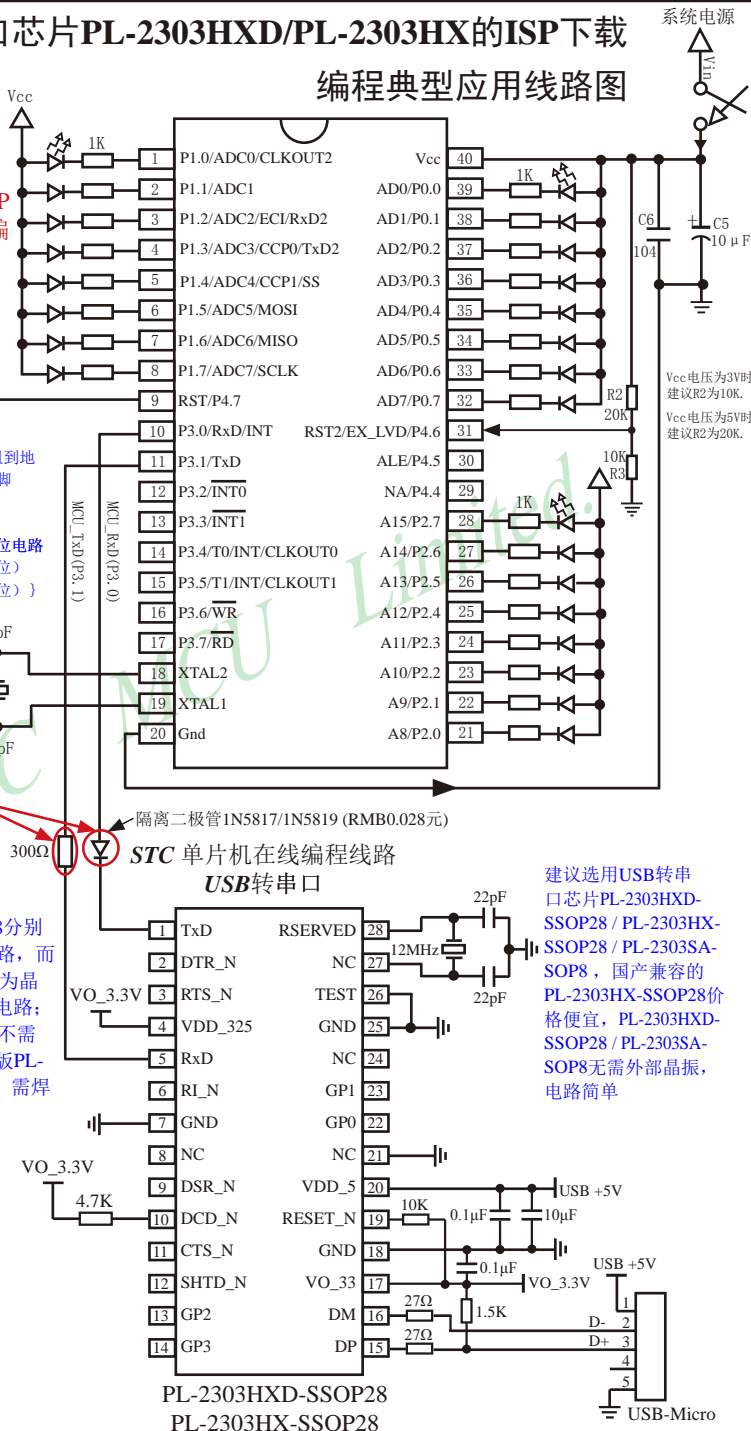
口芯片PL-2303HXD/PL-2303HX的ISP下载
编程典型应用线路图

系统电源
Vin
Vcc
1K
P
编

| | | | |
|---|---|---|---|
| 1 | P1.0/ADC0/CLKOUT2 | Vcc | 40 |
| 2 | P1.1/ADC1 | AD0/P0.0 | 39 |
| 3 | P1.2/ADC2/ECI/RxD2 | AD1/P0.1 | 38 |
| 4 | P1.3/ADC3/CCP0/TxD2 | AD2/P0.2 | 37 |
| 5 | P1.4/ADC4/CCP1/SS | AD3/P0.3 | 36 |
| 6 | P1.5/ADC5/MOSI | AD4/P0.4 | 35 |
| 7 | P1.6/ADC6/MISO | AD5/P0.5 | 34 |
| 8 | P1.7/ADC7/SCLK | AD6/P0.6 | 33 |
| 9 | RST/P4.7 | AD7/P0.7 | 32 |
| 10 | P3.0/RxD/INT | RST2/EX_LVD/P4.6 | 31 |
| 11 | P3.1/TxD | ALE/P4.5 | 30 |
| 12 | P3.2/$\overline{INT0}$ | NA/P4.4 | 29 |
| 13 | P3.3/$\overline{INT1}$ | A15/P2.7 | 28 |
| 14 | P3.4/T0/INT/CLKOUT0 | A14/P2.6 | 27 |
| 15 | P3.5/T1/INT/CLKOUT1 | A13/P2.5 | 26 |
| 16 | P3.6/$\overline{WR}$ | A12/P2.4 | 25 |
| 17 | P3.7/$\overline{RD}$ | A11/P2.3 | 24 |
| 18 | XTAL2 | A10/P2.2 | 23 |
| 19 | XTAL1 | A9/P2.1 | 22 |
| 20 | Gnd | A8/P2.0 | 21 |

1K
C6
104
C5
10 μF
Vcc电压为3V时建议R2为10K。
Vcc电压为5V时建议R2为20K。
R2
20K
10K
R3
1K
STC MCU Limited.
接到地
脚
位电路
位)
位)}
pF
MCU_TxD(P3.1)
MCU_RxD(P3.0)
隔离二极管1N5817/1N5819 (RMB0.028元)
300Ω
STC 单片机在线编程线路
USB转串口
3分别
路，而
为晶
电路；
不需
板PL-
需焊

| | | | |
|---|---|---|---|
| 1 | TxD | RSERVED | 28 |
| 2 | DTR_N | NC | 27 |
| 3 | RTS_N | TEST | 26 |
| 4 | VDD_325 | GND | 25 |
| 5 | RxD | NC | 24 |
| 6 | RI_N | GP1 | 23 |
| 7 | GND | GP0 | 22 |
| 8 | NC | NC | 21 |
| 9 | DSR_N | VDD_5 | 20 |
| 10 | DCD_N | RESET_N | 19 |
| 11 | CTS_N | GND | 18 |
| 12 | SHTD_N | VO_33 | 17 |
| 13 | GP2 | DM | 16 |
| 14 | GP3 | DP | 15 |

22pF
12MHz
22pF
VO_3.3V
VO_3.3V
4.7K
建议选用USB转串口芯片PL-2303HXD-SSOP28 / PL-2303HX-SSOP28 / PL-2303SA-SOP8，国产兼容的PL-2303HX-SSOP28价格便宜，PL-2303HXD-SSOP28 / PL-2303SA-SOP8无需外部晶振，电路简单
USB +5V
10K
0.1μF
10μF
0.1μF
VO_3.3V
USB +5V
27Ω
1.5K
27Ω
D-
D+
1
2
3
4
5
USB-Micro
PL-2303HXD-SSOP28
PL-2303HX-SSOP28